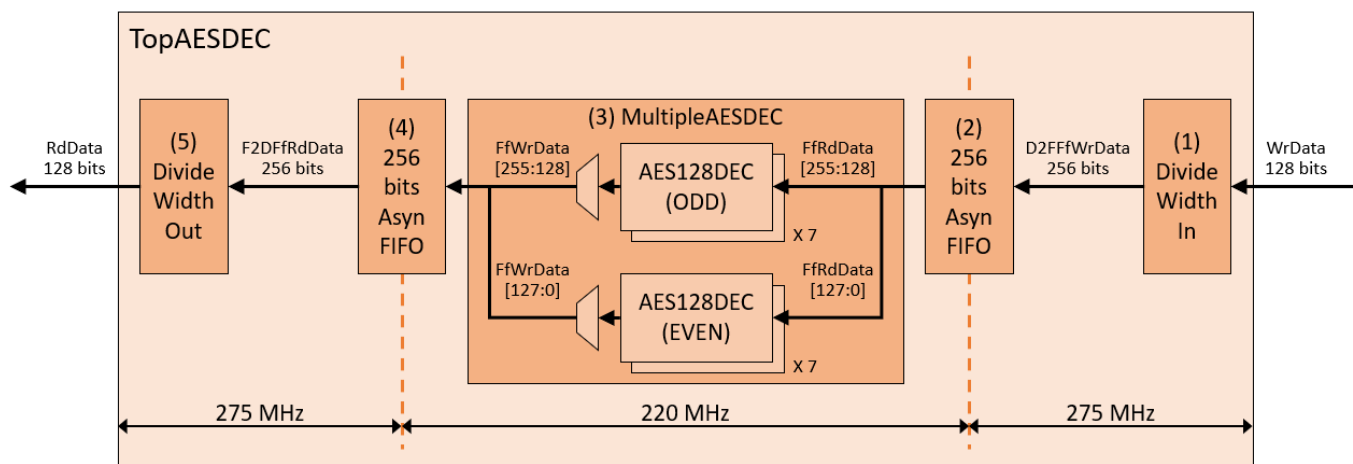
TopAESDEC

RdData
128 bits

(5)
Divide
Width
Out

F2DFfRdData
256 bits

(4)
256
bits
Asyn
FIFO

(3) MultipleAESDEC

FfWrData
[255:128]

AES128DEC
(ODD)

FfRdData
[255:128]

X 7

FfWrData
[127:0]

FfRdData
[127:0]

AES128DEC
(EVEN)

X 7

(2)
256
bits
Asyn
FIFO

D2FFfWrData
256 bits

(1)
Divide
Width
In

WrData
128 bits

275 MHz

220 MHz

275 MHz